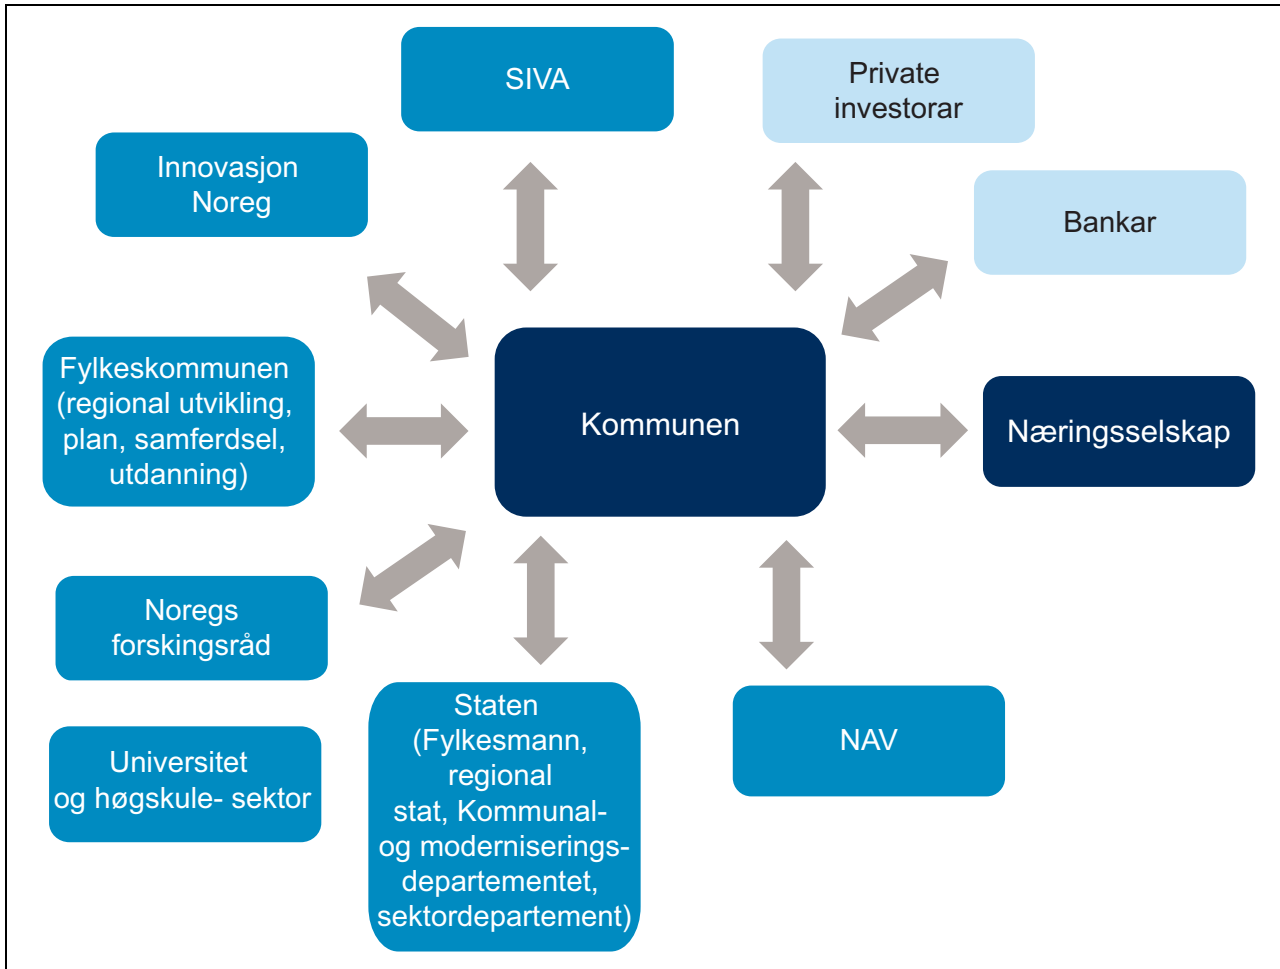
SIVA

Private investorar

Innovasjon Noreg

Bankar

Fylkeskommunen (regional utvikling, plan, samferdsel, utdanning)

Kommunen

Næringsselskap

Noregs forskingsråd

Universitet og høgskule- sektor

Staten (Fylkesmann, regional stat, Kommunal- og moderniserings- departementet, sektordepartement)

NAV